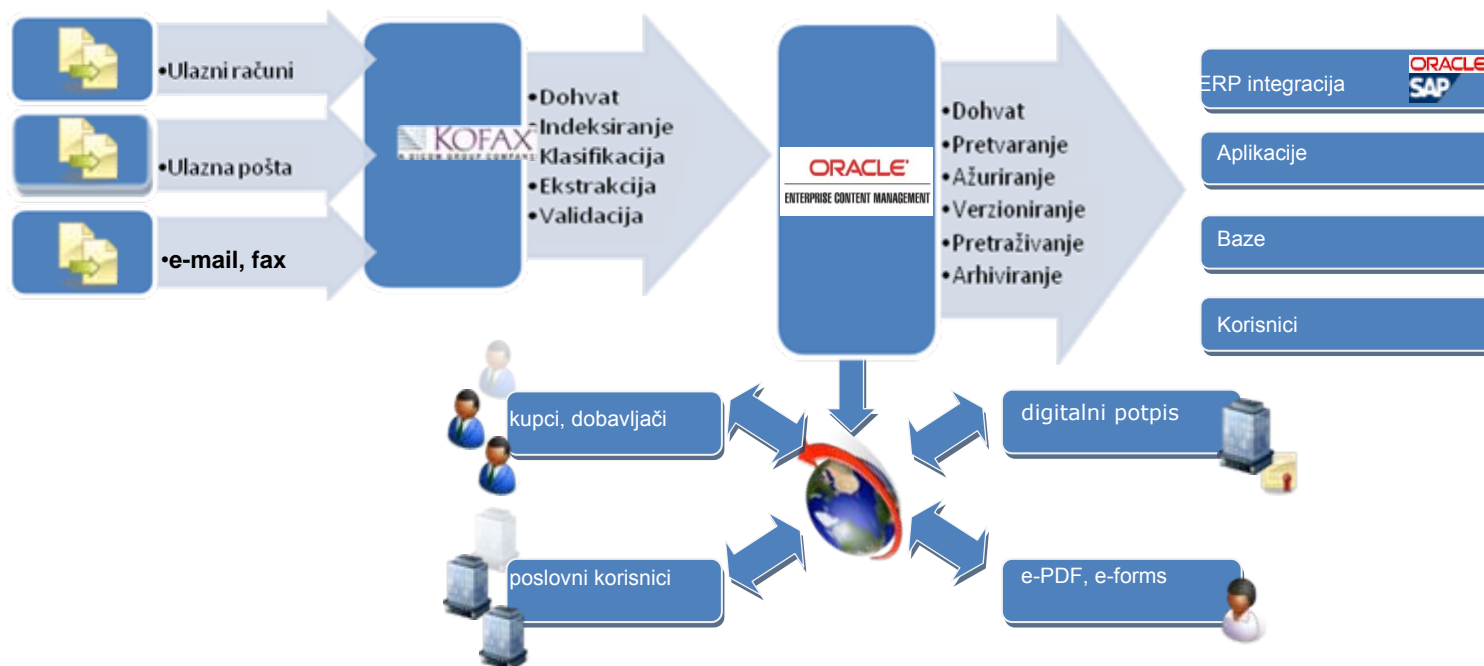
•Ulazni računi

•Ulazna pošta

•e-mail, fax

KOFAX
A DICOM GROUP COMPANY

•Dohvat
•Indeksiranje
•Klasifikacija
•Ekstrakcija
•Validacija

ORACLE
ENTERPRISE CONTENT MANAGEMENT

•Dohvat
•Pretvaranje
•Ažuriranje
•Verzioniranje
•Pretraživanje
•Arhiviranje

ERP integracija
ORACLE
SAP

Aplikacije

Baze

Korisnici

kupci, dobavljači

digitalni potpis

poslovni korisnici

e-PDF, e-forms